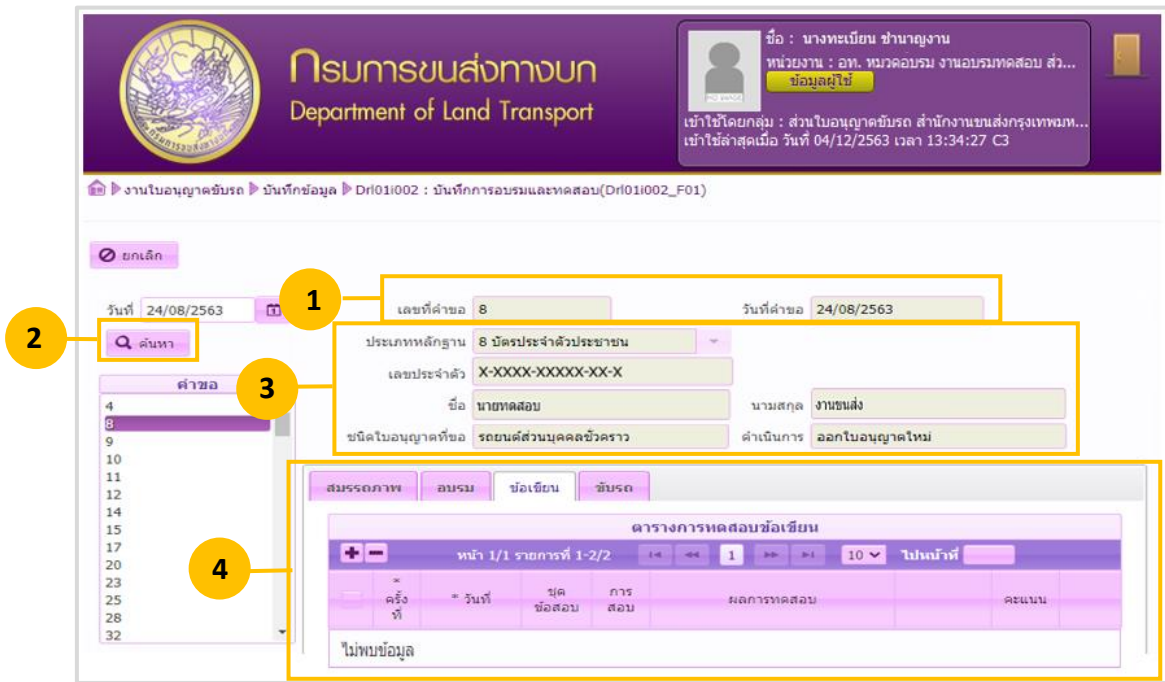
กรมการขนส่งทางบก
Department of Land Transport

ชื่อ : นางทะเบียน ชำนาญงาน
หน่วยงาน : อท. หมวดอบรม งานอบรมทดสอบ ส่ว...
ข้อมูลผู้ใช้
เข้าใช้โดยกลุ่ม : ส่วนใบอนุญาตขับรถ สำนักงานขนส่งกรุงเทพมห...
เข้าใช้ล่าสุดเมื่อ วันที่ 04/12/2563 เวลา 13:34:27 C3

งานใบอนุญาตขับรถ ▶ บันทึกข้อมูล ▶ Drl01i002 : บันทึกการอบรมและทดสอบ(Drl01i002_F01)

ยกเลิก

วันที่ 24/08/2563

ค้นหา

คำขอ
4
8
9
10
11
12
14
15
17
20
23
25
28
32

1
เลขที่คำขอ 8
วันที่คำขอ 24/08/2563

2

3
ประเภทหลักฐาน 8 บัตรประจำตัวประชาชน
เลขประจำตัว X-XXXX-XXXXX-XX-X
ชื่อ นายทดสอบ
นามสกุล งานขนส่ง
ชนิดใบอนุญาตที่ขอ รถยนต์ส่วนบุคคลชั่วคราว
ดำเนินการ ออกใบอนุญาตใหม่

4
สมรรถภาพ | อบรม | ข้อเขียน | ขับรถ

ตารางการทดสอบข้อเขียน
+ − หน้า 1/1 รายการที่ 1-2/2 1 10 ไปหน้าที่

| | * ครั้งที่ | * วันที่ | ชุดข้อสอบ | การสอบ | ผลการทดสอบ | | คะแนน |
|---|---|---|---|---|---|---|---|

ไม่พบข้อมูล